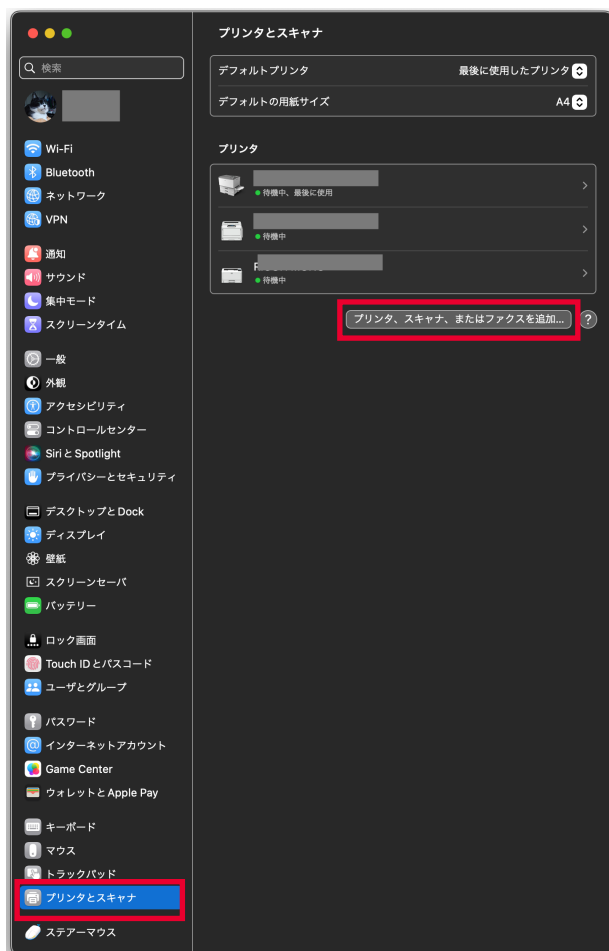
検索

Wi-Fi
Bluetooth
ネットワーク
VPN

通知
サウンド
集中モード
スクリーンタイム

一般
外観
アクセシビリティ
コントロールセンター
Siri と Spotlight
プライバシーとセキュリティ

デスクトップと Dock
ディスプレイ
壁紙
スクリーンセーバ
バッテリー

ロック画面
Touch ID とパスコード
ユーザとグループ

パスワード
インターネットアカウント
Game Center
ウォレットと Apple Pay

キーボード
マウス
トラックパッド
プリンタとスキャナ
ステアーマウス

プリンタとスキャナ

デフォルトプリンタ
最後に使用したプリンタ
デフォルトの用紙サイズ
A4

プリンタ

待機中、最後に使用
待機中
待機中

プリンタ、スキャナ、またはファクスを追加...
?